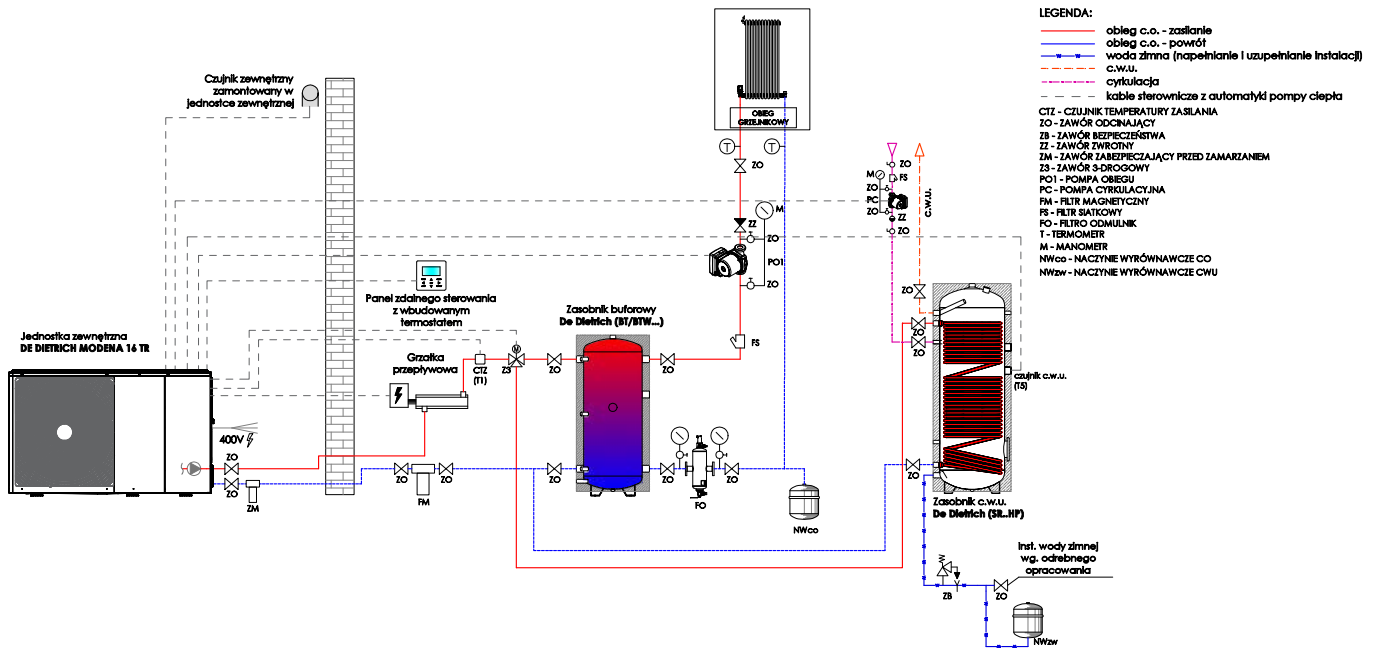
LEGENDA:

obieg c.o. - zasilanie
obieg c.o. - powrót
woda zimna (napełnianie i uzupełnianie instalacji)
c.w.u.
cyrkulacja
kable sterownicze z automatyki pompy ciepła

CTZ - CZUJNIK TEMPERATURY ZASILANIA
ZO - ZAWÓR ODCINAJĄCY
ZB - ZAWÓR BEZPIECZEŃSTWA
ZZ - ZAWÓR ZWROTNY
ZM - ZAWÓR ZABEZPIECZAJĄCY PRZED ZAMARZANIEM
Z3 - ZAWÓR 3-DROGOWY
PO1 - POMPA OBIEGU
PC - POMPA CYRKULACYJNA
FM - FILTR MAGNETYCZNY
FS - FILTR SIATKOWY
FO - FILTRO ODMULNIK
T - TERMOMETR
M - MANOMETR
NWco - NACZYNIE WYRÓWNAWCZE CO
NWzw - NACZYNIE WYRÓWNAWCZE CWU

OBIEG GRZEJNIKOWY

Czujnik zewnętrzny zamontowany w jednostce zewnętrznej

Panel zdalnego sterowania z wbudowanym termostatem

Jednostka zewnętrzna DE DIETRICH MODENA 16 TR

Grzałka przepływowa

CTZ (T1)

Z3

Zasobnik buforowy De Dietrich (BT/BTW...)

Zasobnik c.w.u. De Dietrich (SR..HP)

czujnik c.w.u. (T5)

C.W.U.

400V

ZO ZO ZO ZO ZO ZO ZO ZO ZO ZO ZO ZO ZO ZO ZO ZO ZO ZO

ZM FM FO FS FS ZZ ZZ M M PO1 PC T T

NWco

Inst. wody zimnej wg. odrębnego opracowania

ZB

NWzw